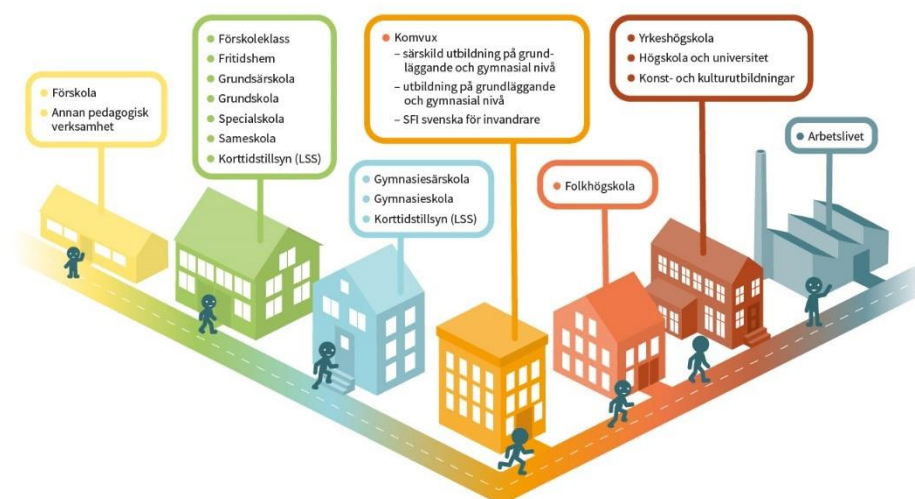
Förskola
Annan pedagogisk verksamhet

Förskoleklass
Fritidshem
Grundsärskola
Grundskola
Specialskola
Sameskola
Korttidstillsyn (LSS)

Gymnasiesärskola
Gymnasieskola
Korttidstillsyn (LSS)

Komvux
– särskild utbildning på grundläggande och gymnasial nivå
– utbildning på grundläggande och gymnasial nivå
– SFI svenska för invandrare

Folkhögskola

Yrkeshögskola
Högskola och universitet
Konst- och kulturutbildningar

Arbetslivet